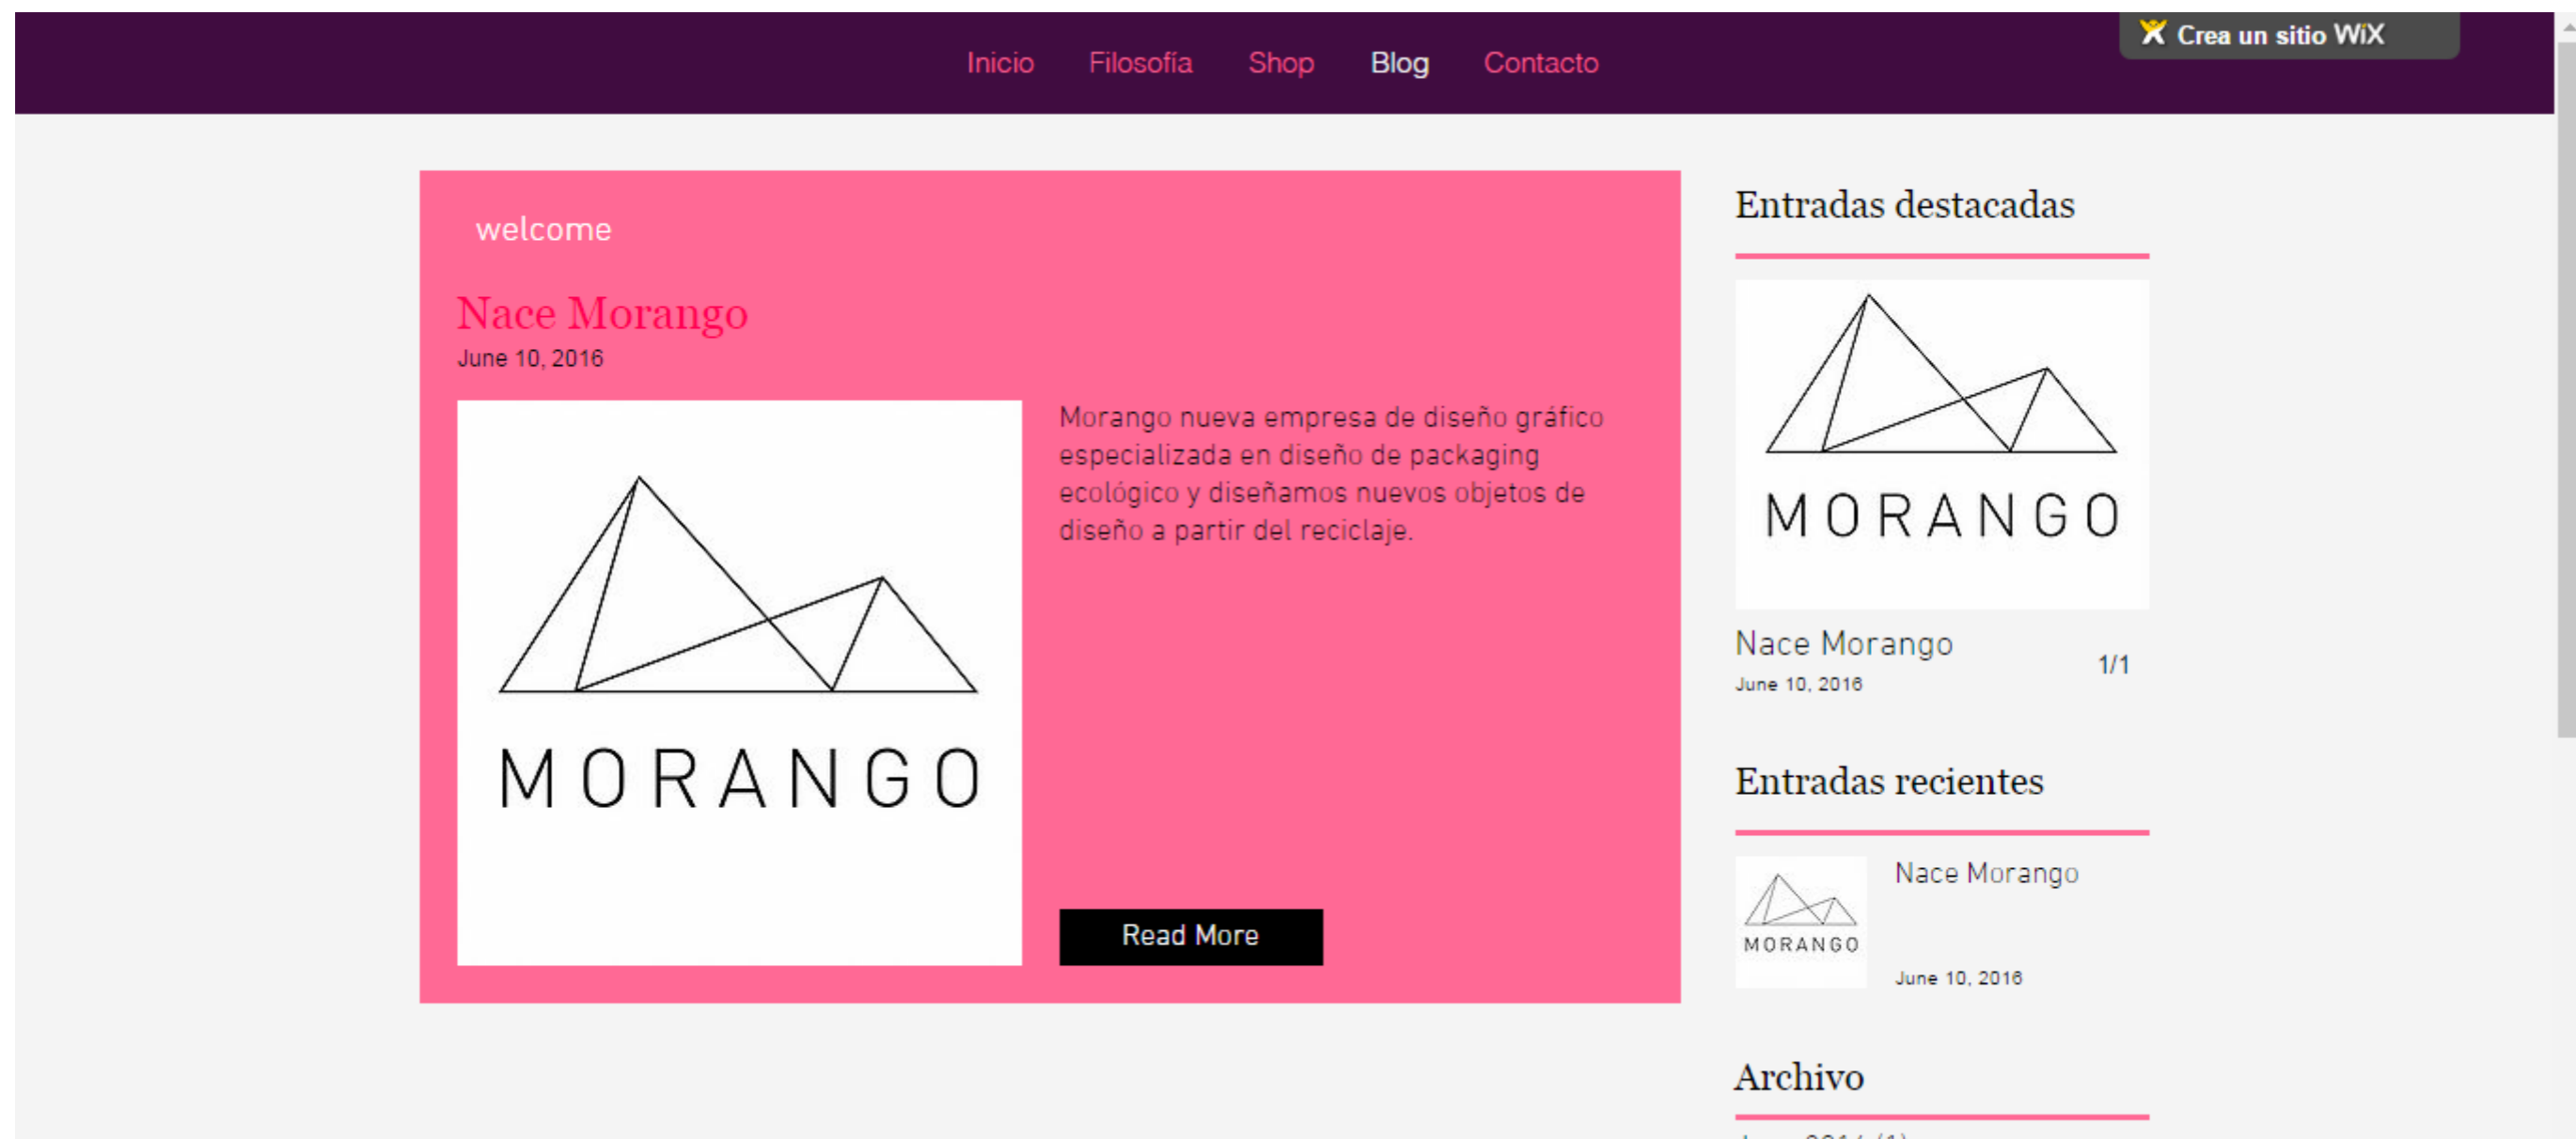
Inicio Filosofía Shop Blog Contacto

Crea un sitio WiX

welcome

Nace Morango

June 10, 2016

MORANGO

Morango nueva empresa de diseño gráfico especializada en diseño de packaging ecológico y diseñamos nuevos objetos de diseño a partir del reciclaje.

Read More

Entradas destacadas

MORANGO

Nace Morango

June 10, 2016

1/1

Entradas recientes

MORANGO

Nace Morango

June 10, 2016

Archivo

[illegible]